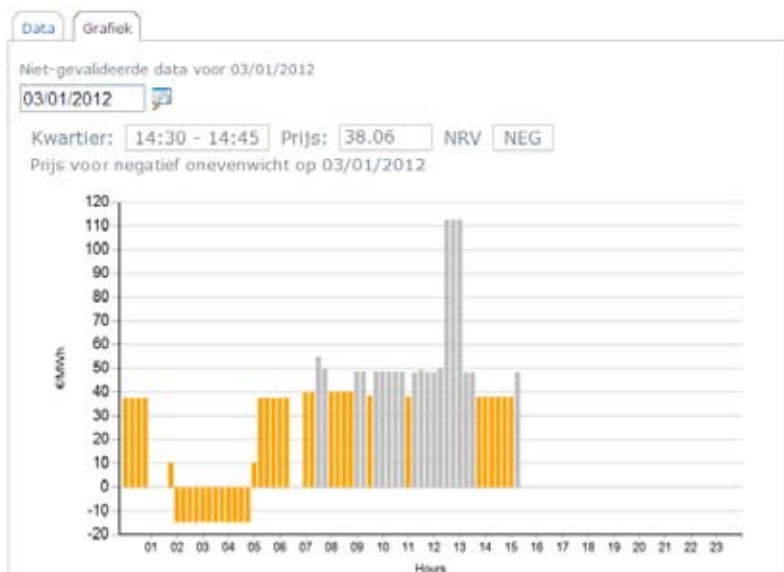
Data | Grafiek

Niet-gevalideerde data voor 03/01/2012

03/01/2012

Kwartier: 14:30 - 14:45 Prijs: 38.06 NRV NEG

Prijs voor negatief onevenwicht op 03/01/2012

120
110
100
90
80
70
60
50
40
30
20
10
0
-10
-20

€/MWh

01 02 03 04 05 06 07 08 09 10 11 12 13 14 15 16 17 18 19 20 21 22 23

Hours